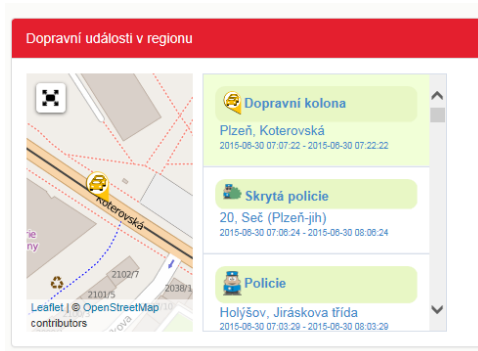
Dopravní události v regionu

Koterovská

2102/7

2101/

2038/1

Leaflet | © OpenStreetMap contributors

Dopravní kolona
Plzeň, Koterovská
2015-06-30 07:07:22 - 2015-06-30 07:22:22

Skrytá policie
20, Seč (Plzeň-jih)
2015-06-30 07:06:24 - 2015-06-30 08:06:24

Policie
Holýšov, Jiráskova třída
2015-06-30 07:03:29 - 2015-06-30 08:03:29